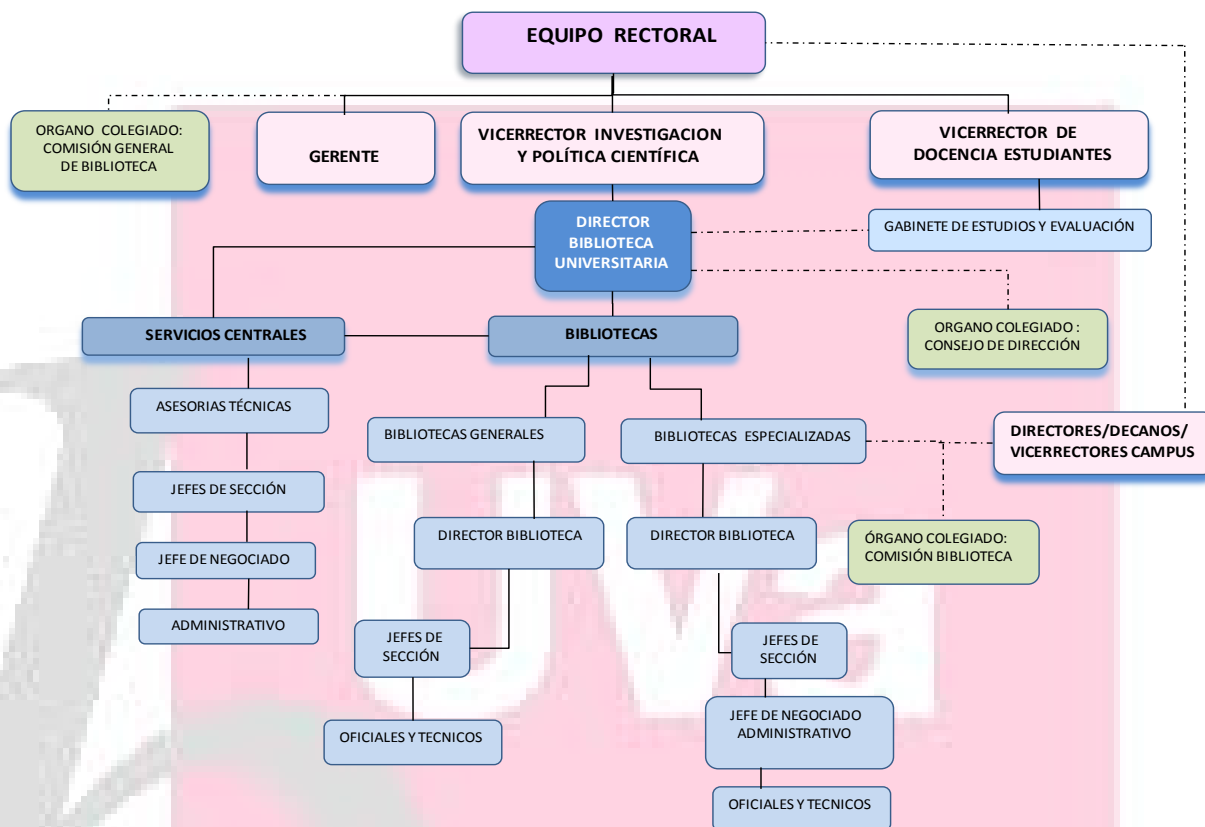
EQUIPO RECTORAL

ORGANO COLEGIADO: COMISIÓN GENERAL DE BIBLIOTECA

GERENTE

VICERRECTOR INVESTIGACION Y POLÍTICA CIENTÍFICA

VICERRECTOR DE DOCENCIA ESTUDIANTES

DIRECTOR BIBLIOTECA UNIVERSITARIA

GABINETE DE ESTUDIOS Y EVALUACIÓN

ORGANO COLEGIADO : CONSEJO DE DIRECCIÓN

SERVICIOS CENTRALES

BIBLIOTECAS

ASESORIAS TÉCNICAS

JEFES DE SECCIÓN

JEFE DE NEGOCIADO

ADMINISTRATIVO

BIBLIOTECAS GENERALES

BIBLIOTECAS ESPECIALIZADAS

DIRECTORES/DECANOS/ VICERRECTORES CAMPUS

DIRECTOR BIBLIOTECA

DIRECTOR BIBLIOTECA

ÓRGANO COLEGIADO: COMISIÓN BIBLIOTECA

JEFES DE SECCIÓN

JEFES DE SECCIÓN

OFICIALES Y TECNICOS

JEFE DE NEGOCIADO ADMINISTRATIVO

OFICIALES Y TECNICOS